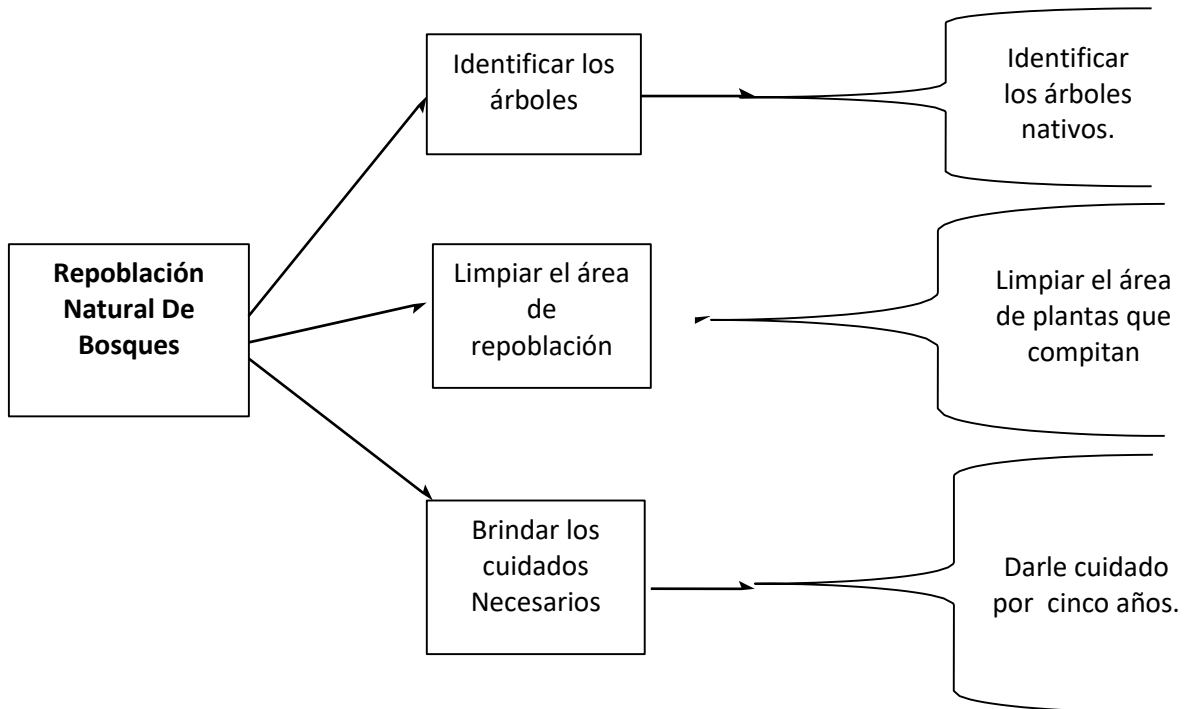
**Repoblación Natural De Bosques**

Identificar los árboles

Identificar los árboles nativos.

Limpiar el área de repoblación

Limpiar el área de plantas que compitan

Brindar los cuidados Necesarios

Darle cuidado por cinco años.